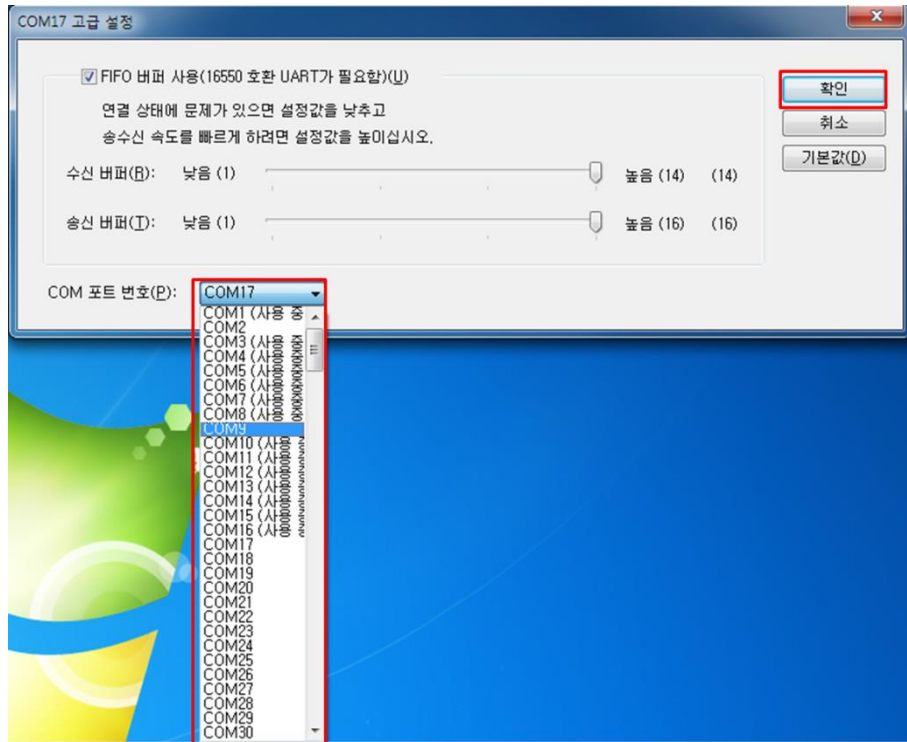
COM17 고급 설정

FIFO 버퍼 사용(16550 호환 UART가 필요함)(U)

연결 상태에 문제가 있으면 설정값을 낮추고
송수신 속도를 빠르게 하려면 설정값을 높이십시오.

수신 버퍼(R): 낮음 (1) 높음 (14) (14)

송신 버퍼(T): 낮음 (1) 높음 (16) (16)

확인
취소
기본값(D)

COM 포트 번호(P): COM17

COM1 (사용 중
COM2
COM3 (사용 중
COM4 (사용 중
COM5 (사용 중
COM6 (사용 중
COM7 (사용 중
COM8 (사용 중
COM9
COM10 (사용 중
COM11 (사용 중
COM12 (사용 중
COM13 (사용 중
COM14 (사용 중
COM15 (사용 중
COM16 (사용 중
COM17
COM18
COM19
COM20
COM21
COM22
COM23
COM24
COM25
COM26
COM27
COM28
COM29
COM30